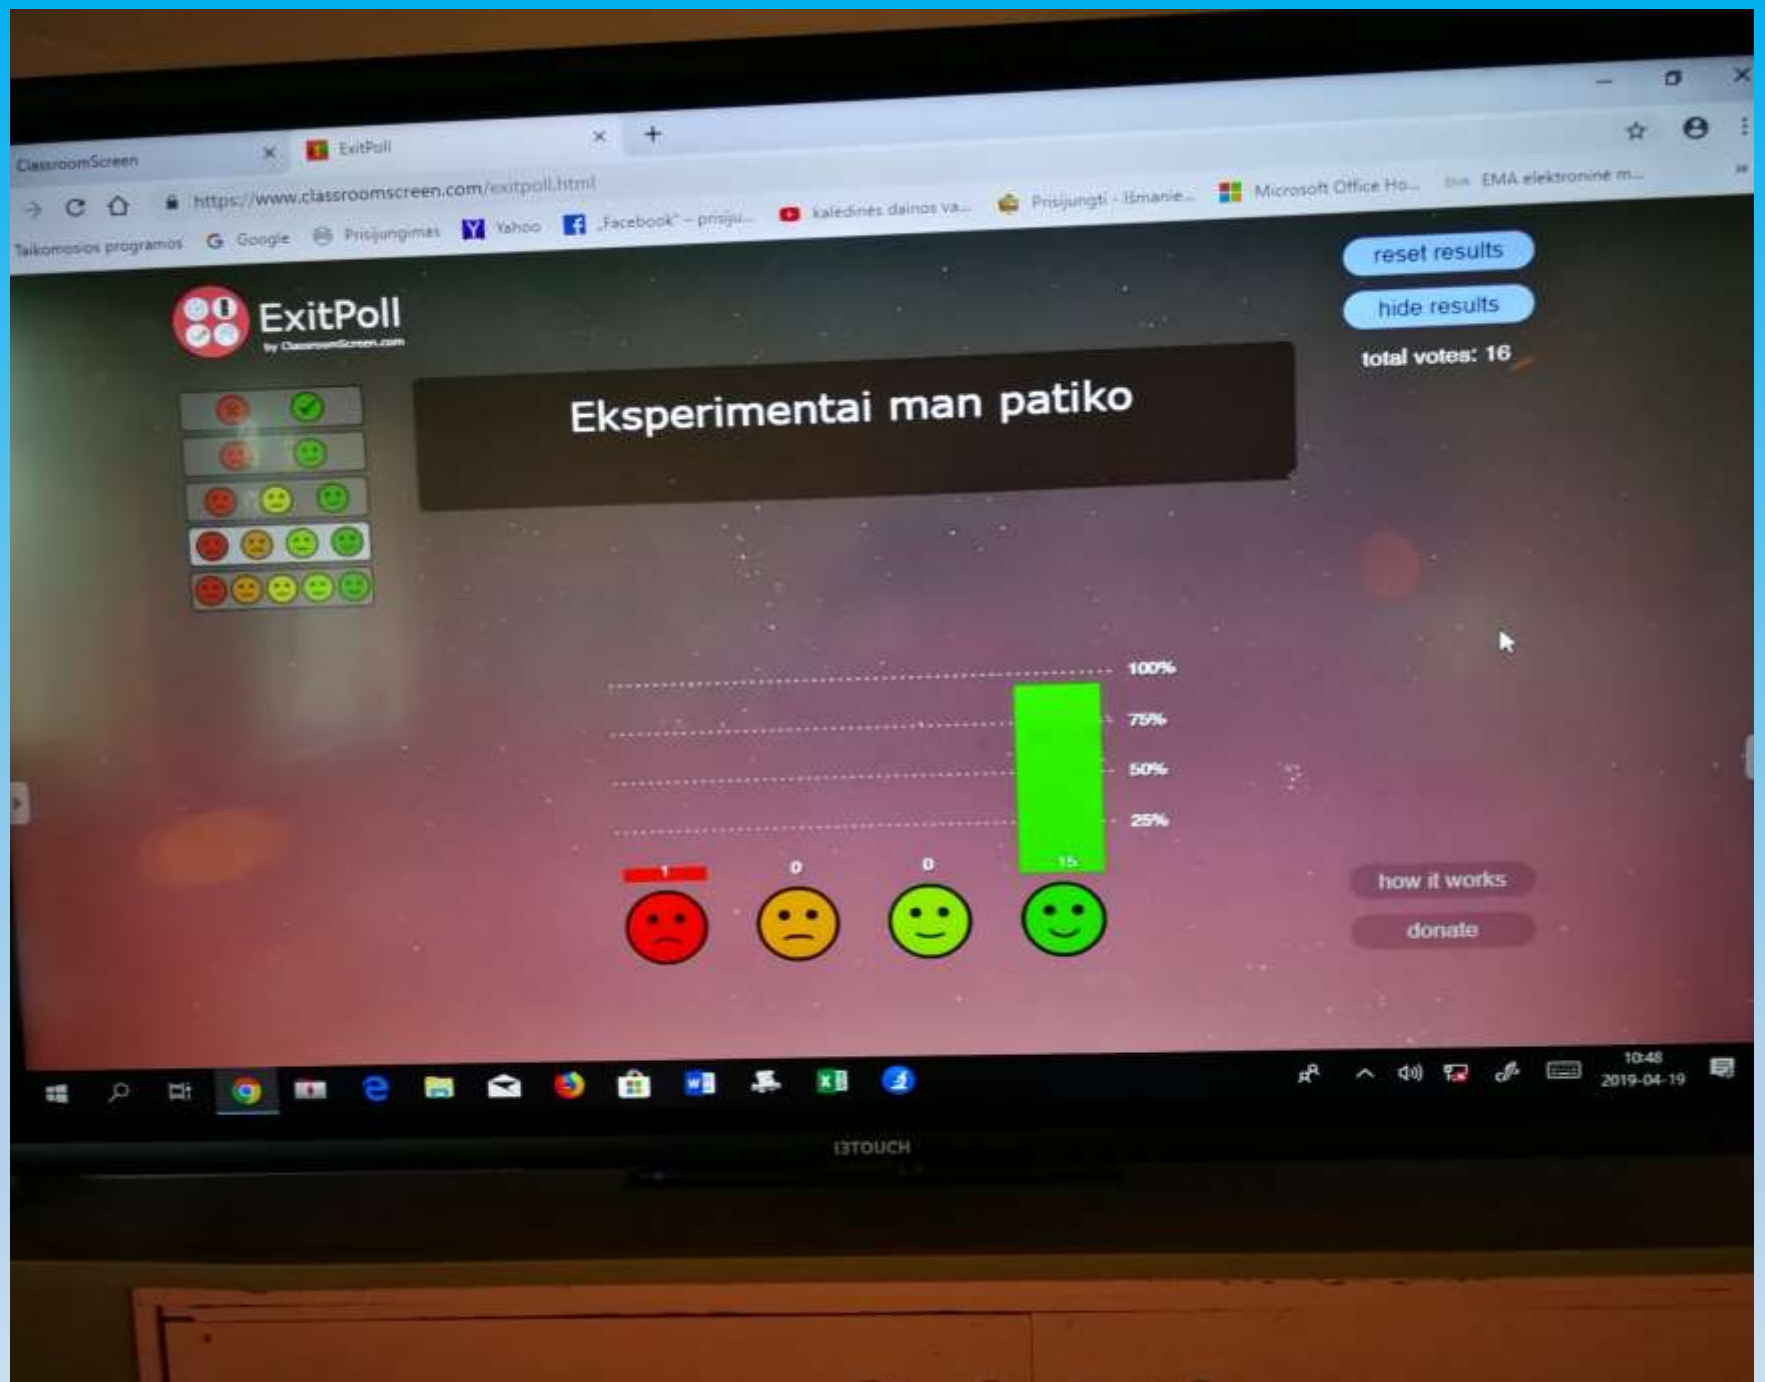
ClassroomScreen
ExitPoll
https://www.classroomscreen.com/exitpoll.html
Taikomosios programos Google Prisijungimas Yahoo „Facebook" – prisiju... kalėdinės dainos va... Prisijungti - Išmanie... Microsoft Office Ho... EMA elektroninė m...

ExitPoll
by ClassroomScreen.com

Eksperimentai man patiko

reset results
hide results
total votes: 16

100%
75%
50%
25%

1 0 0 15

how it works
donate

10:48
2019-04-19

I3TOUCH